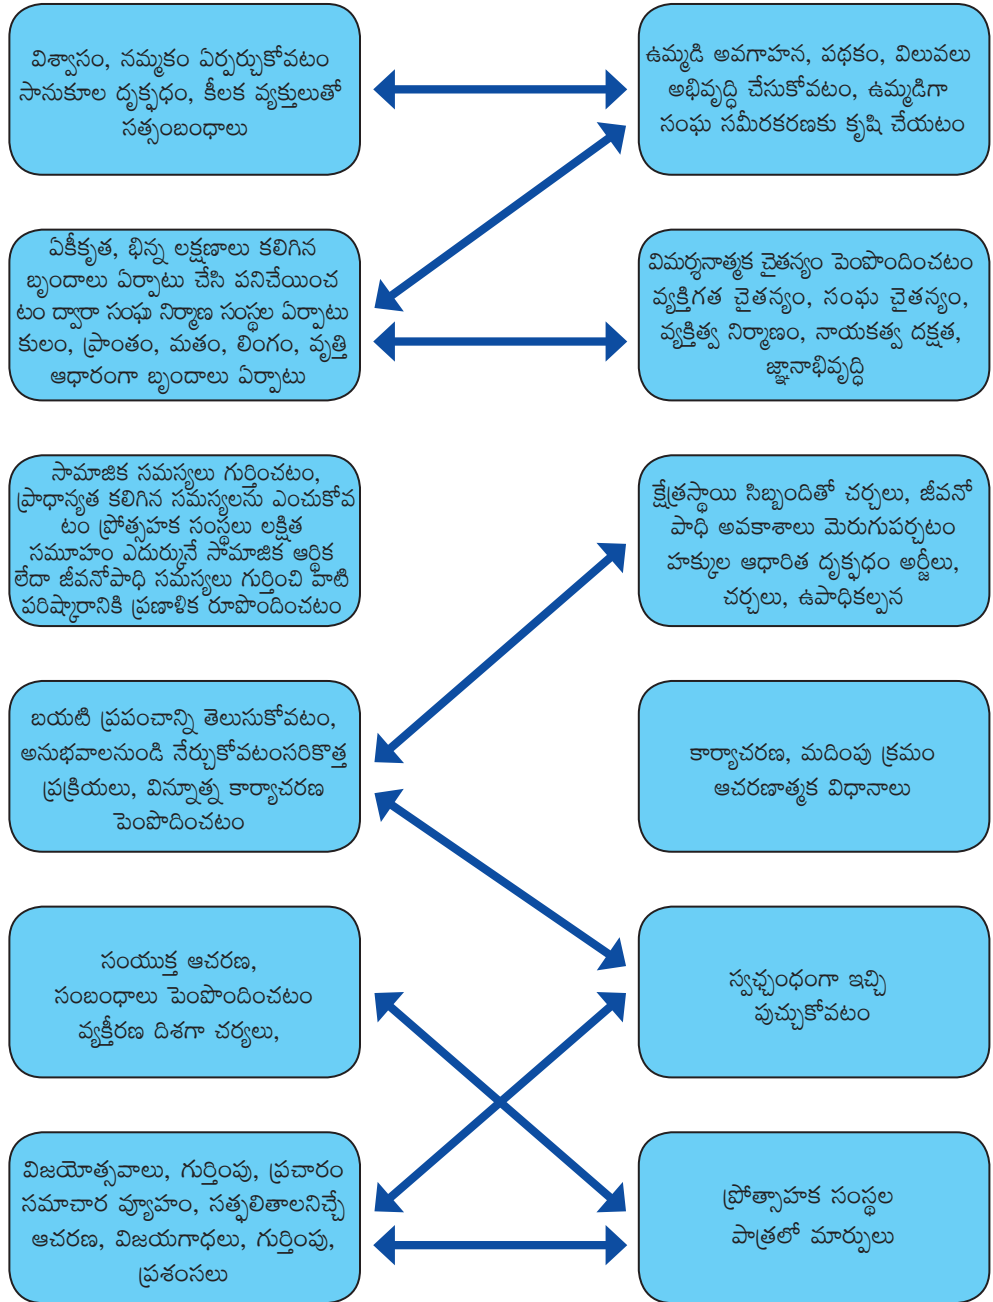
విశ్వాసం, నమ్మకం ఏర్పర్చుకోవటం సానుకూల దృక్పథం, కీలక వ్యక్తులుతో సత్సంబంధాలు

ఉమ్మడి అవగాహన, పథకం, విలువలు అభివృద్ధి చేసుకోవటం, ఉమ్మడిగా సంఘ సమీరకరణకు కృషి చేయటం

ఏకీకృత, భిన్న లక్షణాలు కలిగిన బృందాలు ఏర్పాటు చేసి పనిచేయించ టం ద్వారా సంఘ నిర్మాణ సంస్థల ఏర్పాటు కులం, ప్రాంతం, మతం, లింగం, వృత్తి ఆధారంగా బృందాలు ఏర్పాటు

విమర్శనాత్మక చైతన్యం పెంపొందించటం వ్యక్తిగత చైతన్యం, సంఘ చైతన్యం, వ్యక్తిత్వ నిర్మాణం, నాయకత్వ దక్షత, జ్ఞానాభివృద్ధి

సామాజిక సమస్యలు గుర్తించటం, ప్రాధాన్యత కలిగిన సమస్యలను ఎంచుకోవ టం ప్రోత్సాహక సంస్థలు లక్షిత సమూహం ఎదుర్కునే సామాజిక ఆర్థిక లేదా జీవనోపాధి సమస్యలు గుర్తించి వాటి పరిష్కారానికి ప్రణాళిక రూపొందించటం

క్షేత్రస్థాయి సిబ్బందితో చర్చలు, జీవనో పాధి అవకాశాలు మెరుగుపర్చటం హక్కుల ఆధారిత దృక్పథం అర్జీలు, చర్చలు, ఉపాధికల్పన

బయటి ప్రపంచాన్ని తెలుసుకోవటం, అనుభవాలనుండి నేర్చుకోవటంసరికొత్త ప్రక్రియలు, విన్నూత్న కార్యాచరణ పెంపొదించటం

కార్యాచరణ, మదింపు క్రమం ఆచరణాత్మక విధానాలు

సంయుక్త ఆచరణ, సంబంధాలు పెంపొందించటం వ్యక్తీరణ దిశగా చర్యలు,

స్వచ్ఛంధంగా ఇచ్చి పుచ్చుకోవటం

విజయోత్సవాలు, గుర్తింపు, ప్రచారం సమాచార వ్యూహం, సత్ఫలితాలనిచ్చే ఆచరణ, విజయగాథలు, గుర్తింపు, ప్రశంసలు

ప్రోత్సాహక సంస్థల పాత్రలో మార్పులు